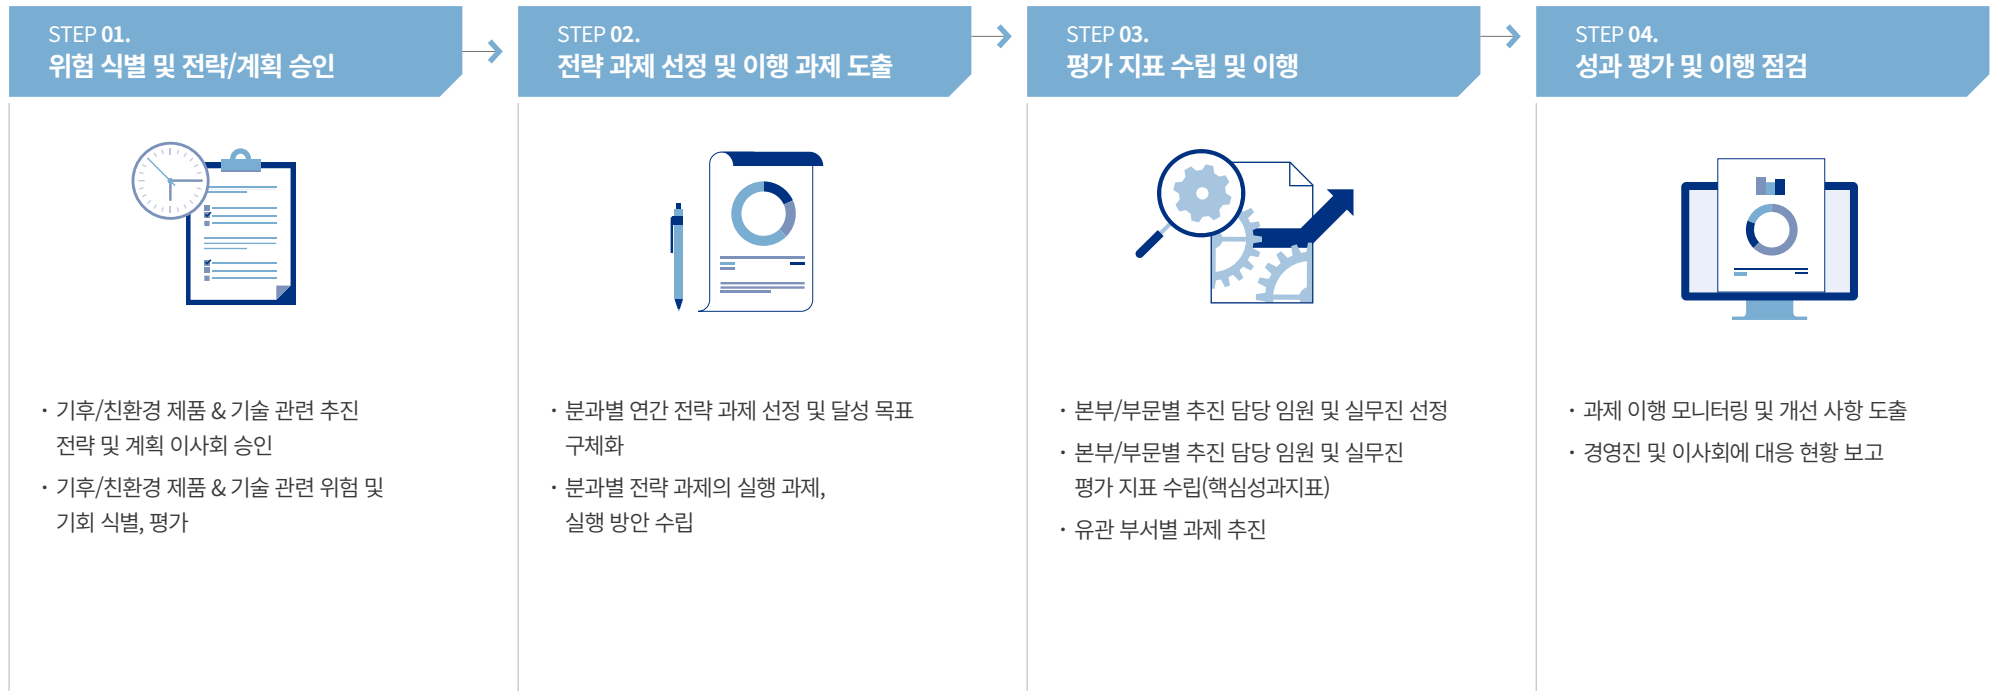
STEP 01.
위험 식별 및 전략/계획 승인

· 기후/친환경 제품 & 기술 관련 추진 전략 및 계획 이사회 승인
· 기후/친환경 제품 & 기술 관련 위험 및 기회 식별, 평가

STEP 02.
전략 과제 선정 및 이행 과제 도출

· 분과별 연간 전략 과제 선정 및 달성 목표 구체화
· 분과별 전략 과제의 실행 과제, 실행 방안 수립

STEP 03.
평가 지표 수립 및 이행

· 본부/부문별 추진 담당 임원 및 실무진 선정
· 본부/부문별 추진 담당 임원 및 실무진 평가 지표 수립(핵심성과지표)
· 유관 부서별 과제 추진

STEP 04.
성과 평가 및 이행 점검

· 과제 이행 모니터링 및 개선 사항 도출
· 경영진 및 이사회에 대응 현황 보고